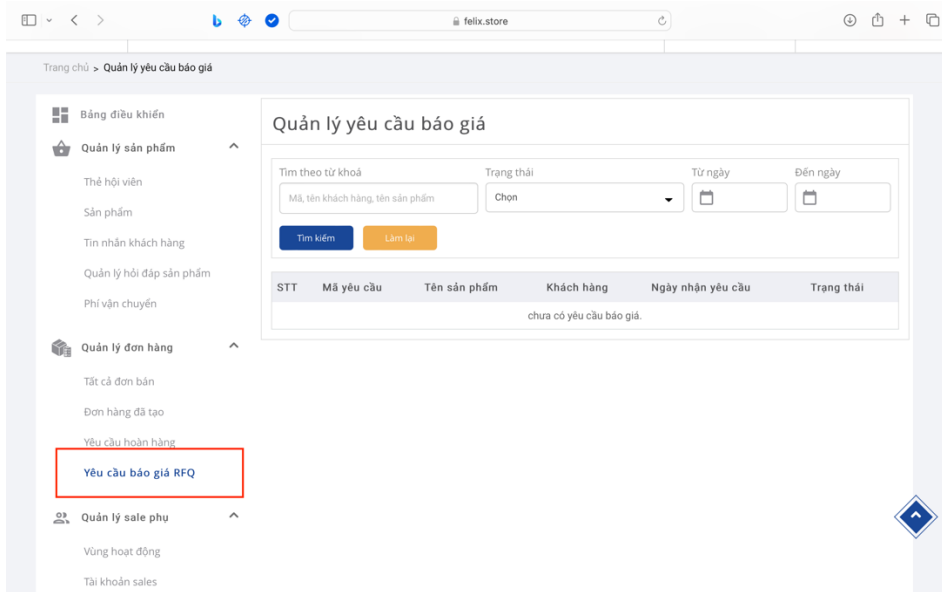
felix.store

Trang chủ > Quản lý yêu cầu báo giá

Bảng điều khiển
Quản lý sản phẩm
Thẻ hội viên
Sản phẩm
Tin nhắn khách hàng
Quản lý hỏi đáp sản phẩm
Phí vận chuyển
Quản lý đơn hàng
Tất cả đơn bán
Đơn hàng đã tạo
Yêu cầu hoàn hàng
Yêu cầu báo giá RFQ
Quản lý sale phụ
Vùng hoạt động
Tài khoản sales

Quản lý yêu cầu báo giá

Tìm theo từ khoá
Mã, tên khách hàng, tên sản phẩm
Trạng thái
Chọn
Từ ngày
Đến ngày
Tìm kiếm
Làm lại

| STT | Mã yêu cầu | Tên sản phẩm | Khách hàng | Ngày nhận yêu cầu | Trạng thái |
|---|---|---|---|---|---|
| chưa có yêu cầu báo giá. | | | | | |